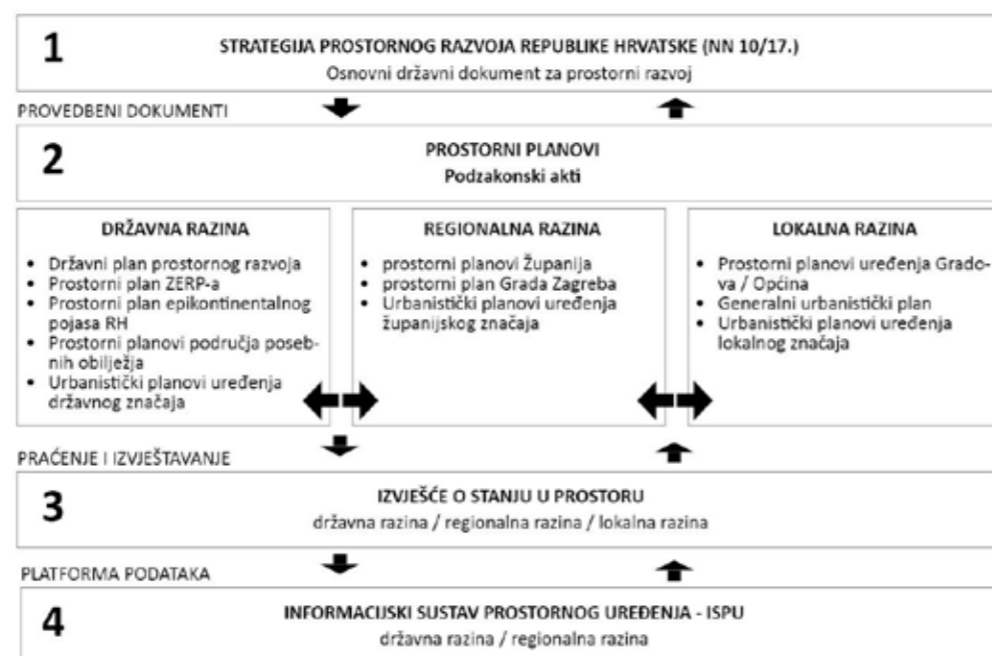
1

STRATEGIJA PROSTORNOG RAZVOJA REPUBLIKE HRVATSKE (NN 10/17.)

Osnovni državni dokument za prostorni razvoj

PROVEDBENI DOKUMENTI

2

PROSTORNI PLANOVI

Podzakonski akti

DRŽAVNA RAZINA

- Državni plan prostornog razvoja
- Prostorni plan ZERP-a
- Prostorni plan epikontinentalnog pojasa RH
- Prostorni planovi područja posebnih obilježja
- Urbanistički planovi uređenja državnog značaja

REGIONALNA RAZINA

- prostorni planovi Županija
- prostorni plan Grada Zagreba
- Urbanistički planovi uređenja županijskog značaja

LOKALNA RAZINA

- Prostorni planovi uređenja Gradova / Općina
- Generalni urbanistički plan
- Urbanistički planovi uređenja lokalnog značaja

PRAĆENJE I IZVJEŠTAVANJE

3

IZVJEŠĆE O STANJU U PROSTORU

državna razina / regionalna razina / lokalna razina

PLATFORMA PODATAKA

4

INFORMACIJSKI SUSTAV PROSTORNOG UREĐENJA - ISPU

državna razina / regionalna razina